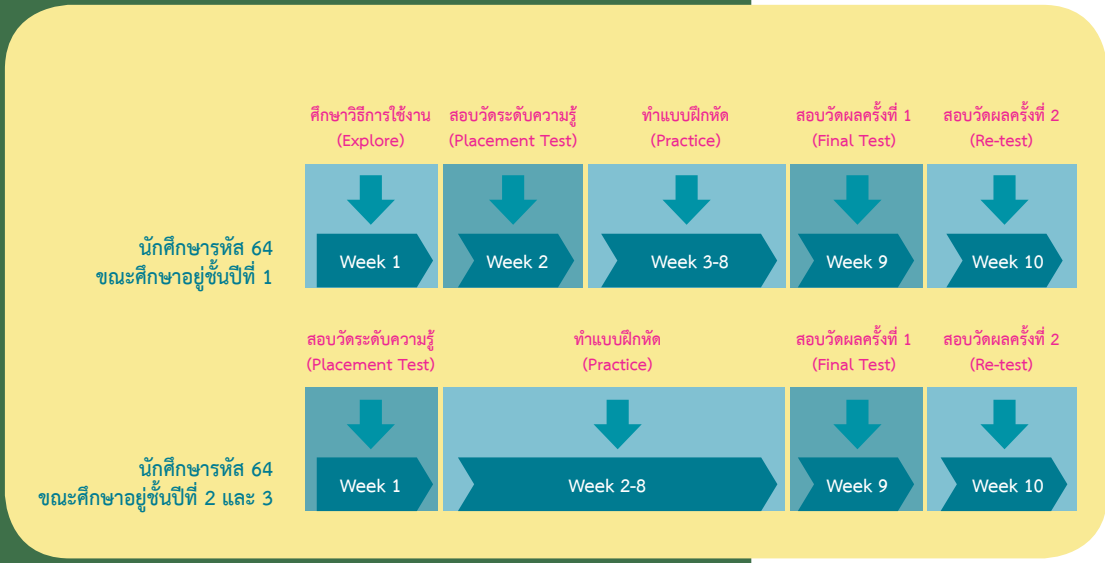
ศึกษาวิธีการใช้งาน
(Explore)

สอบวัดระดับความรู้
(Placement Test)

ทำแบบฝึกหัด
(Practice)

สอบวัดผลครั้งที่ 1
(Final Test)

สอบวัดผลครั้งที่ 2
(Re-test)

นักศึกษารหัส 64
ขณะศึกษาอยู่ชั้นปีที่ 1

Week 1

Week 2

Week 3-8

Week 9

Week 10

สอบวัดระดับความรู้
(Placement Test)

ทำแบบฝึกหัด
(Practice)

สอบวัดผลครั้งที่ 1
(Final Test)

สอบวัดผลครั้งที่ 2
(Re-test)

นักศึกษารหัส 64
ขณะศึกษาอยู่ชั้นปีที่ 2 และ 3

Week 1

Week 2-8

Week 9

Week 10